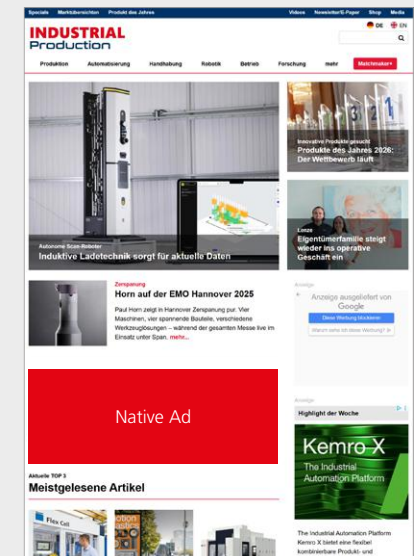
Specials Marktübersichten Produkt des Jahres Videos Newsletter/E-Paper Shop Media

DE EN

INDUSTRIAL Production

Produktion Automatisierung Handhabung Robotik Betrieb Forschung mehr Matchmaker+

Autonome Scan-Roboter
Induktive Ladetechnik sorgt für aktuelle Daten

Innovative Produkte gesucht
Produkte des Jahres 2026: Der Wettbewerb läuft

Lenze
Eigentümerfamilie steigt wieder ins operative Geschäft ein

Zerspanung
Horn auf der EMO Hannover 2025

Paul Horn zeigt in Hannover Zerspanung pur: Vier Maschinen, vier spannende Bauteile, verschiedene Werkzeuglösungen – während der gesamten Messe live im Einsatz unter Span. mehr...

Anzeige
Anzeige ausgeliefert von Google
Diese Werbung blockieren
Warum sehe ich diese Werbung?

Native Ad

Anzeige
Highlight der Woche

Kemro X
The Industrial Automation Platform

Aktuelle TOP 3
Meistgelesene Artikel

The Industrial Automation Platform Kemro X bietet eine flexibel kombinierbare Produkt- und